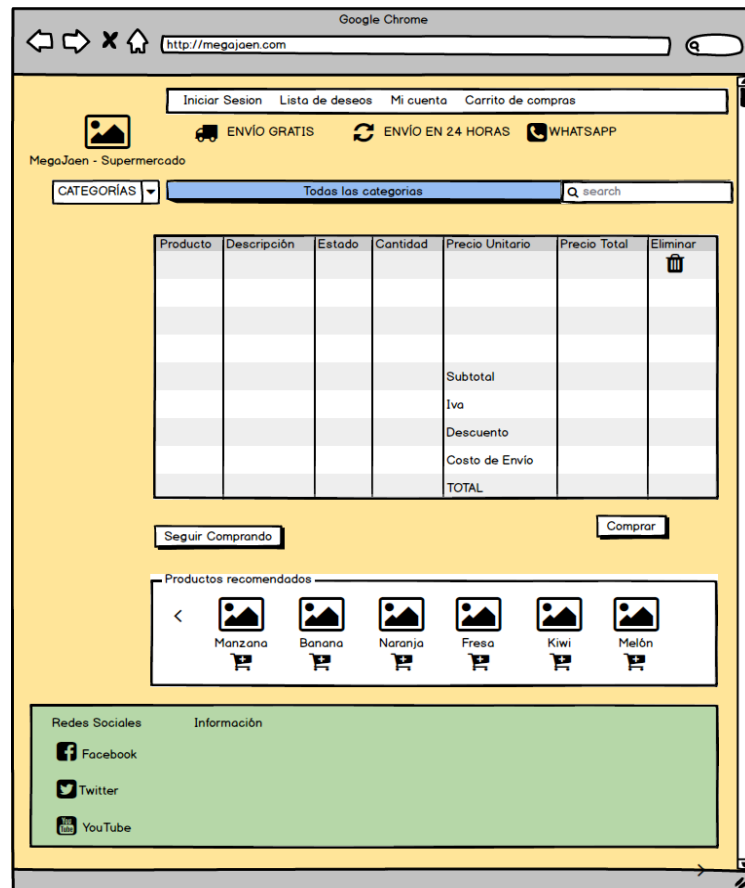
Google Chrome

http://megajaen.com

Iniciar Sesion Lista de deseos Mi cuenta Carrito de compras

ENVÍO GRATIS ENVÍO EN 24 HORAS WHATSAPP

MegaJaen - Supermercado

CATEGORÍAS Todas las categorias search

| Producto | Descripción | Estado | Cantidad | Precio Unitario | Precio Total | Eliminar |
|---|---|---|---|---|---|---|
| | | | | | | |
| | | | | | | |
| | | | | | | |
| | | | | | | |
| | | | | Subtotal | | |
| | | | | Iva | | |
| | | | | Descuento | | |
| | | | | Costo de Envío | | |
| | | | | TOTAL | | |

Seguir Comprando

Comprar

Productos recomendados

<

Manzana Banana Naranja Fresa Kiwi Melón

Redes Sociales Información

Facebook

Twitter

YouTube